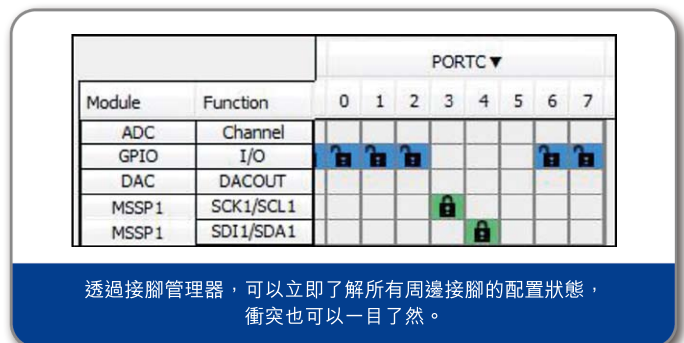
|  |  | PORTC ▼ |  |  |  |  |  |  |  |
|---|---|---|---|---|---|---|---|---|---|
| Module | Function | 0 | 1 | 2 | 3 | 4 | 5 | 6 | 7 |
| ADC | Channel |  |  |  |  |  |  |  |  |
| GPIO | I/O |  |  |  |  |  |  |  |  |
| DAC | DACOUT |  |  |  |  |  |  |  |  |
| MSSP1 | SCK1/SCL1 |  |  |  |  |  |  |  |  |
| MSSP1 | SDI1/SDA1 |  |  |  |  |  |  |  |  |

透過接腳管理器，可以立即了解所有周邊接腳的配置狀態，衝突也可以一目了然。